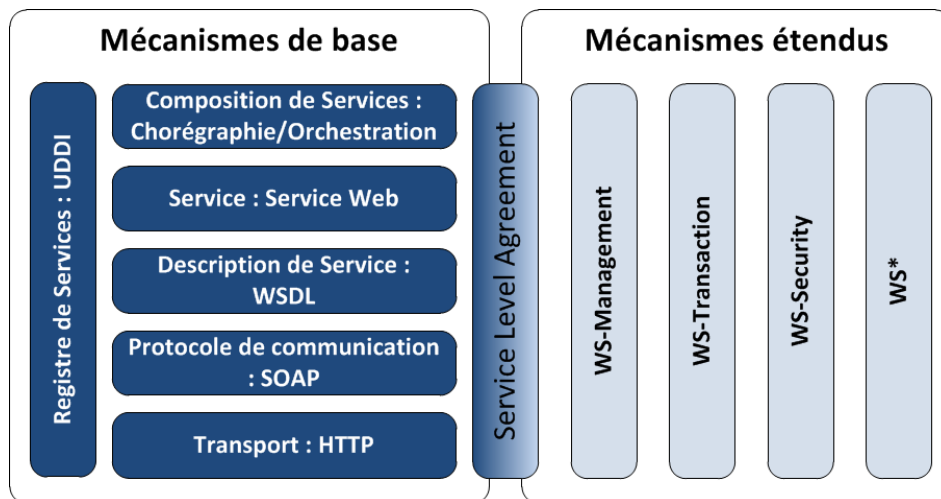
Mécanismes de base

Registre de Services : UDDI

Composition de Services : Chorégraphie/Orchestration

Service : Service Web

Description de Service : WSDL

Protocole de communication : SOAP

Transport : HTTP

Service Level Agreement

Mécanismes étendus

WS-Management

WS-Transaction

WS-Security

WS*